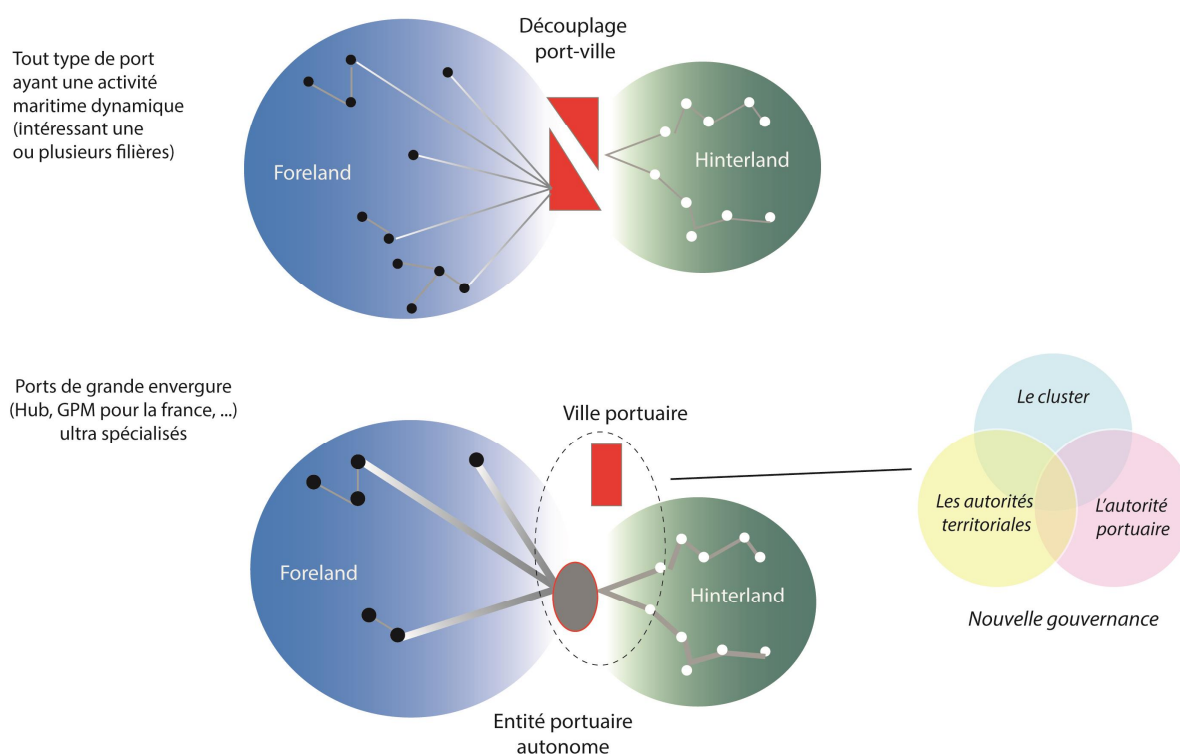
Tout type de port ayant une activité maritime dynamique (intéressant une ou plusieurs filières)

Découplage port-ville

Foreland

Hinterland

Ports de grande envergure (Hub, GPM pour la france, ...) ultra spécialisés

Ville portuaire

Foreland

Hinterland

Entité portuaire autonome

Le cluster

Les autorités territoriales

L'autorité portuaire

Nouvelle gouvernance